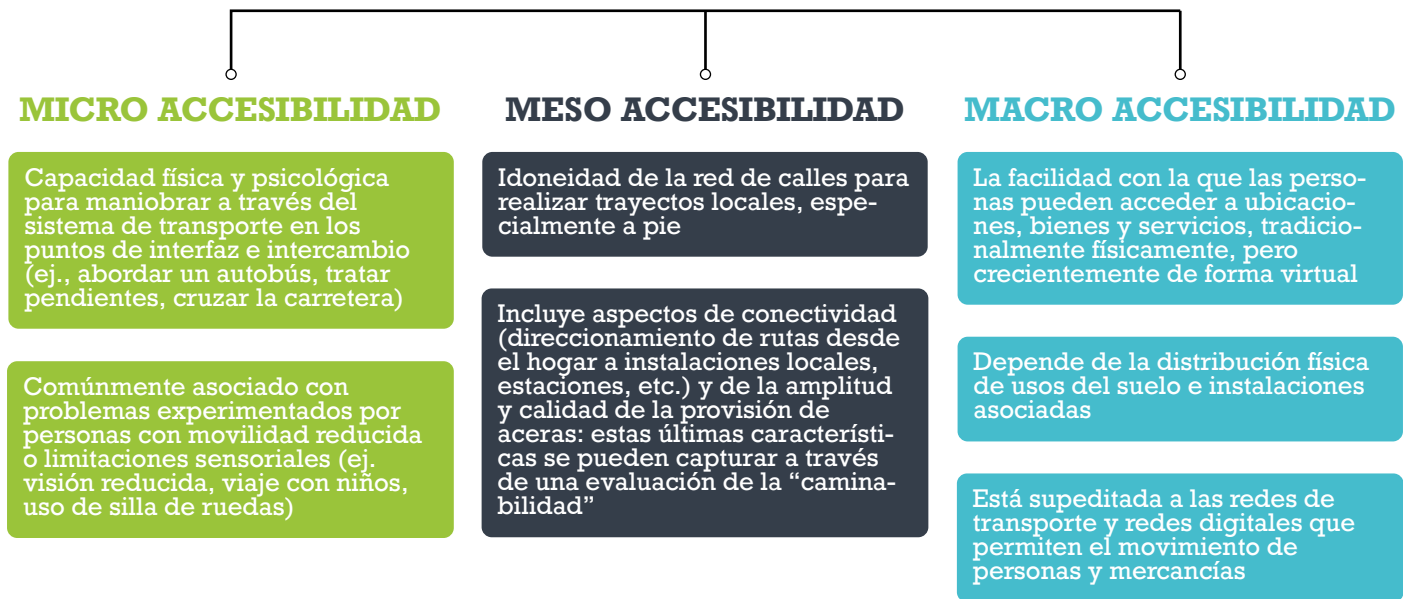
MICRO ACCESIBILIDAD

Capacidad física y psicológica para maniobrar a través del sistema de transporte en los puntos de interfaz e intercambio (ej., abordar un autobús, tratar pendientes, cruzar la carretera)

Comúnmente asociado con problemas experimentados por personas con movilidad reducida o limitaciones sensoriales (ej. visión reducida, viaje con niños, uso de silla de ruedas)

MESO ACCESIBILIDAD

Idoneidad de la red de calles para realizar trayectos locales, especialmente a pie

Incluye aspectos de conectividad (direccionamiento de rutas desde el hogar a instalaciones locales, estaciones, etc.) y de la amplitud y calidad de la provisión de aceras: estas últimas características se pueden capturar a través de una evaluación de la "caminabilidad"

MACRO ACCESIBILIDAD

La facilidad con la que las personas pueden acceder a ubicaciones, bienes y servicios, tradicionalmente físicamente, pero crecientemente de forma virtual

Depende de la distribución física de usos del suelo e instalaciones asociadas

Está supeditada a las redes de transporte y redes digitales que permiten el movimiento de personas y mercancías